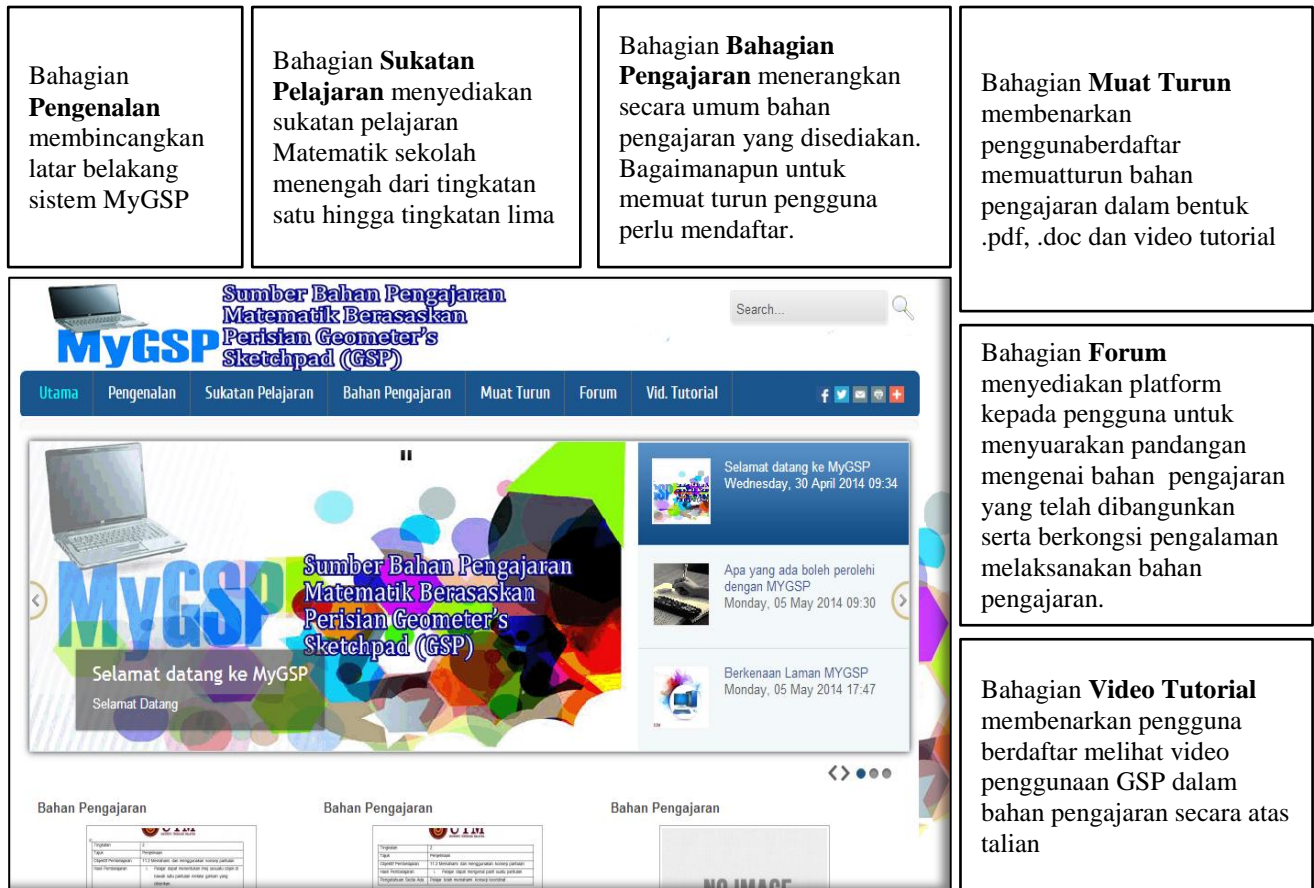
Bahagian **Pengenalan** membincangkan latar belakang sistem MyGSP

Bahagian **Sukatan Pelajaran** menyediakan sukatan pelajaran Matematik sekolah menengah dari tingkatan satu hingga tingkatan lima

Bahagian **Bahagian Pengajaran** menerangkan secara umum bahan pengajaran yang disediakan. Bagaimanapun untuk memuat turun pengguna perlu mendaftar.

Bahagian **Muat Turun** membenarkan penggunaberdaftar memuatturun bahan pengajaran dalam bentuk .pdf, .doc dan video tutorial

Sumber Bahan Pengajaran Matematik Berasaskan Perisian Geometer's Sketchpad (GSP)

MyGSP

Search...

Utama | Pengenalan | Sukatan Pelajaran | Bahan Pengajaran | Muat Turun | Forum | Vid. Tutorial

MyGSP

Sumber Bahan Pengajaran Matematik Berasaskan Perisian Geometer's Sketchpad (GSP)

Selamat datang ke MyGSP

Selamat Datang

Selamat datang ke MyGSP
Wednesday, 30 April 2014 09:34

Apa yang ada boleh perolehi dengan MYGSP
Monday, 05 May 2014 09:30

Berkenaan Laman MYGSP
Monday, 05 May 2014 17:47

Bahan Pengajaran

Bahan Pengajaran

Bahan Pengajaran

NO IMAGE

Bahagian **Forum** menyediakan platform kepada pengguna untuk menyuarakan pandangan mengenai bahan pengajaran yang telah dibangunkan serta berkongsi pengalaman melaksanakan bahan pengajaran.

Bahagian **Video Tutorial** membenarkan pengguna berdaftar melihat video penggunaan GSP dalam bahan pengajaran secara atas talian